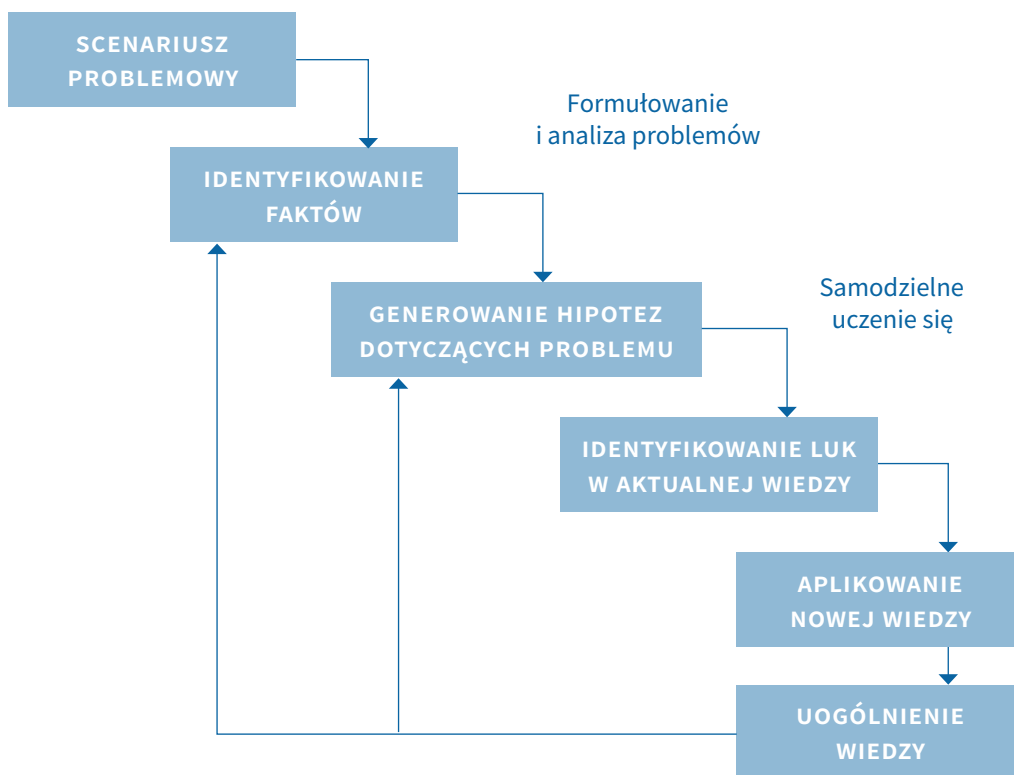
SCENARIUSZ PROBLEMOWY

Formułowanie i analiza problemów

IDENTYFIKOWANIE FAKTÓW

GENEROWANIE HIPOTEZ DOTYCZĄCYCH PROBLEMU

Samodzielne uczenie się

IDENTYFIKOWANIE LUK W AKTUALNEJ WIEDZY

APLIKOWANIE NOWEJ WIEDZY

UOGÓLNIENIE WIEDZY